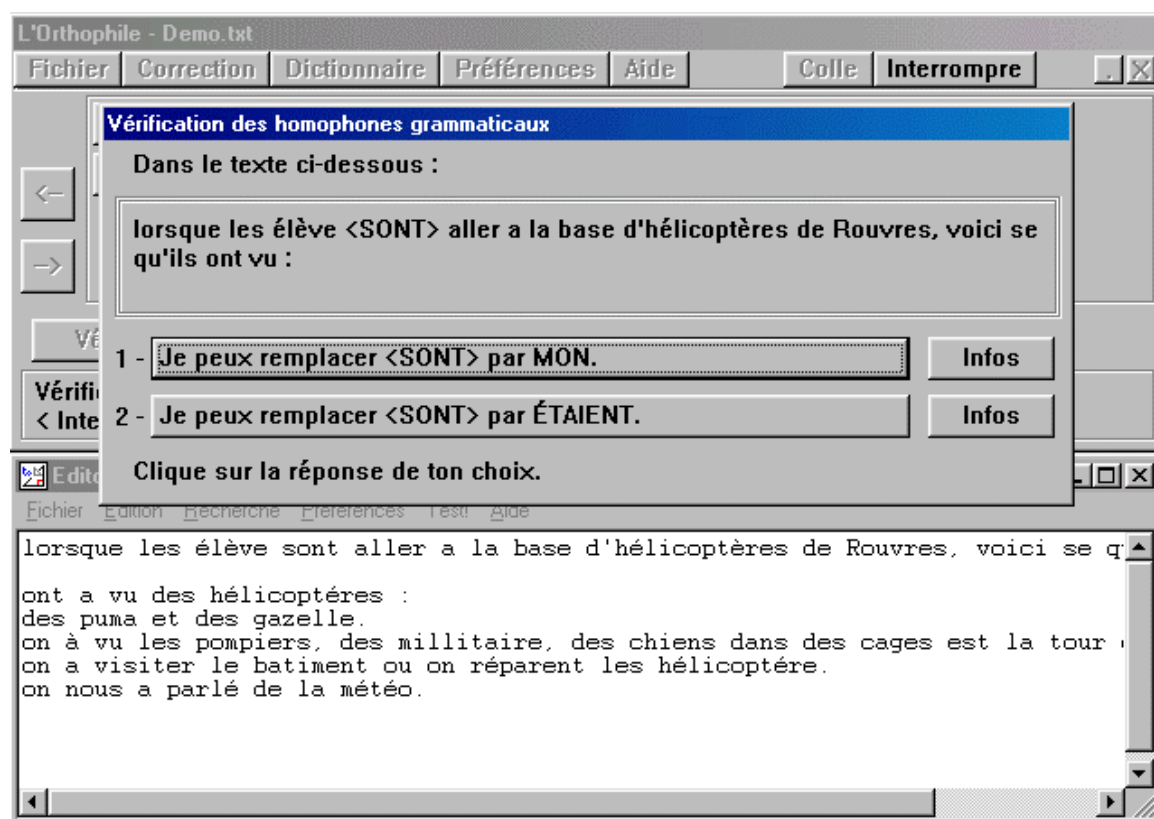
L'Orthophile - Demo.txt

Fichier | Correction | Dictionnaire | Préférences | Aide | Colle | Interrompre

Vérification des homophones grammaticaux

Dans le texte ci-dessous :

lorsque les élève <SONT> aller a la base d'hélicoptères de Rouvres, voici se qu'ils ont vu :

1 - Je peux remplacer <SONT> par MON. Infos

2 - Je peux remplacer <SONT> par ÉTAIENT. Infos

Clique sur la réponse de ton choix.

Vé

Vérifi
< Inte

Edito

Fichier Edition Recherche Préférences Test! Aide

lorsque les élève sont aller a la base d'hélicoptères de Rouvres, voici se q

ont a vu des hélicoptéres :
des puma et des gazelle.
on à vu les pompiers, des millitaire, des chiens dans des cages est la tour
on a visiter le batiment ou on réparent les hélicoptére.
on nous a parlé de la météo.